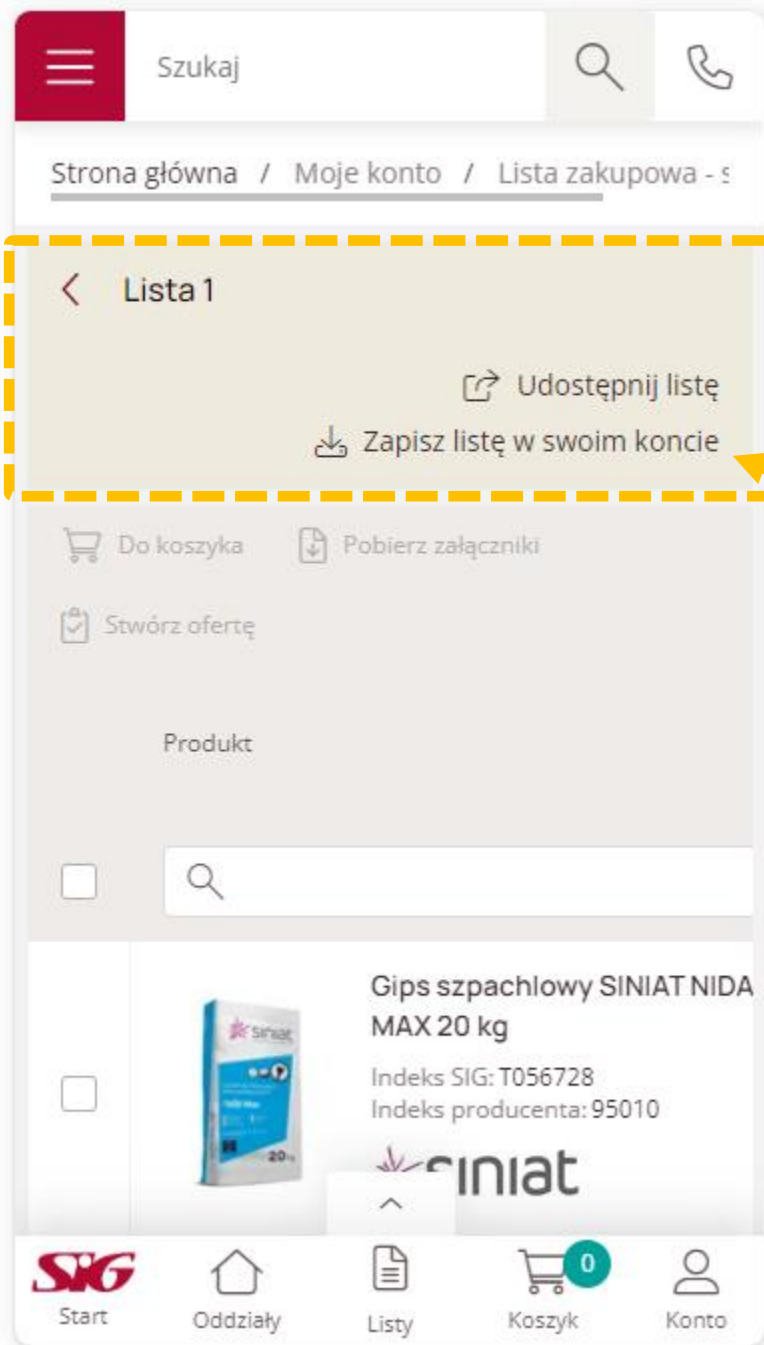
Szukaj

Strona główna / Moje konto / Lista zakupowa - s

Lista 1

Udostępnij listę

Zapisz listę w swoim koncie

Do koszyka

Pobierz załączniki

Stwórz ofertę

Produkt

Gips szpachlowy SINIAT NIDA MAX 20 kg

Indeks SIG: T056728

Indeks producenta: 95010

siniat

SIG

Start

Oddziały

Listy

0

Koszyk

Konto